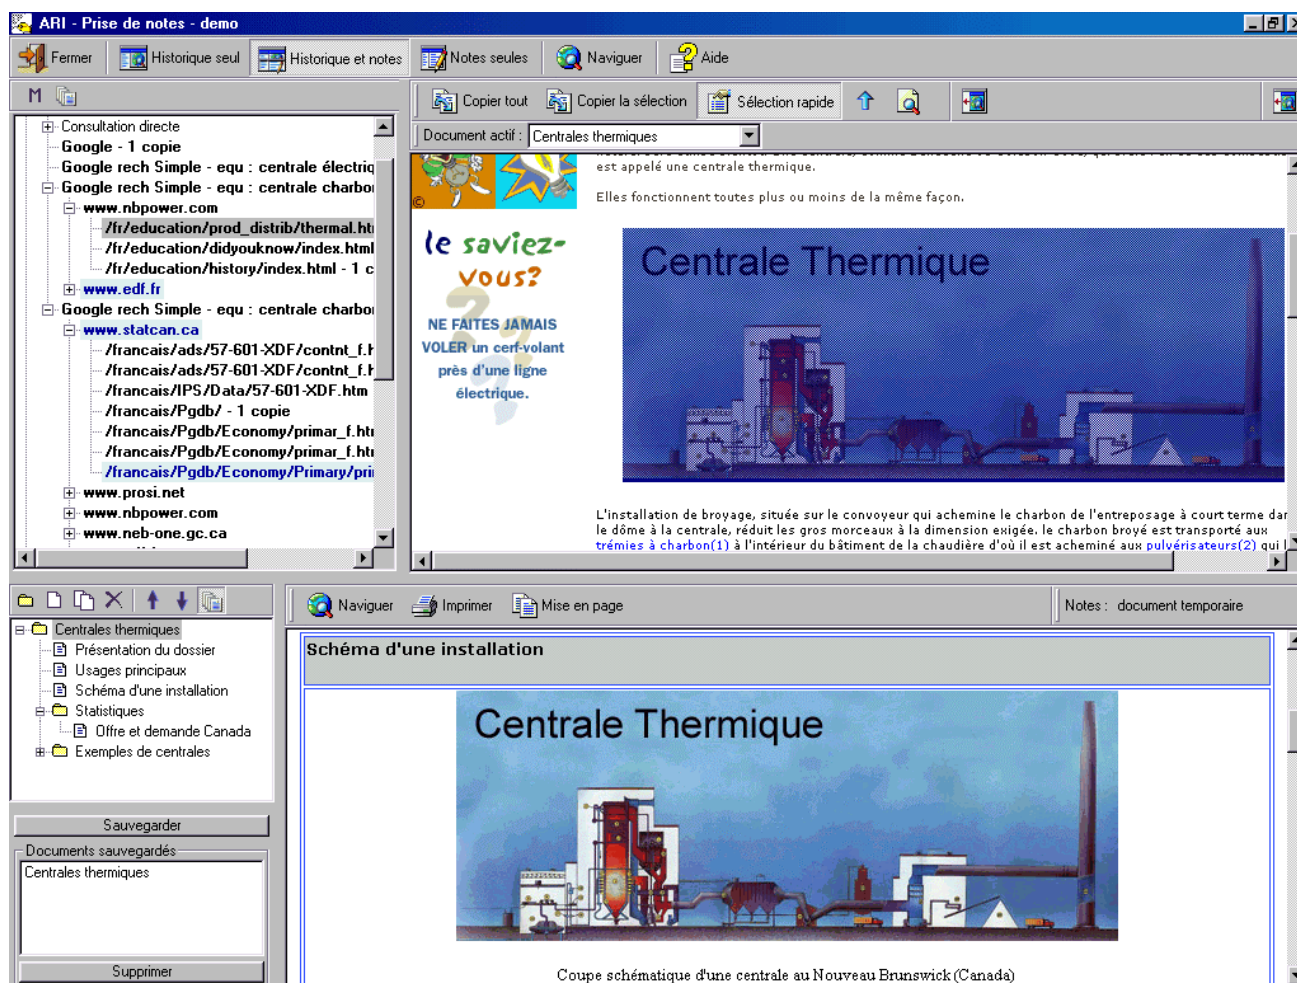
ARI - Prise de notes - demo

Fermer | Historique seul | Historique et notes | Notes seules | Naviguer | Aide

M

Copier tout | Copier la sélection | Sélection rapide

Document actif : Centrales thermiques

Consultation directe
Google - 1 copie
Google rech Simple - equ : centrale électriq
Google rech Simple - equ : centrale charbo
www.nbpower.com
/fr/education/prod_distrib/thermal.ht
/fr/education/didyouknow/index.html
/fr/education/history/index.html - 1 c
www.edf.fr
Google rech Simple - equ : centrale charbo
www.statcan.ca
/francais/ads/57-601-XDF/contnt_f.h
/francais/ads/57-601-XDF/contnt_f.h
/francais/IPS/Data/57-601-XDF.htm
/francais/Pgdb/ - 1 copie
/francais/Pgdb/Economy/primar_f.ht
/francais/Pgdb/Economy/primar_f.ht
/francais/Pgdb/Economy/Primary/pri
www.prosi.net
www.nbpower.com
www.neb-one.gc.ca

est appelé une centrale thermique.

Elles fonctionnent toutes plus ou moins de la même façon.

le saviez-vous?

NE FAITES JAMAIS VOLER un cerf-volant près d'une ligne électrique.

Centrale Thermique

L'installation de broyage, située sur le convoyeur qui achemine le charbon de l'entreposage à court terme da le dôme à la centrale, réduit les gros morceaux à la dimension exigée. le charbon broyé est transporté aux trémies à charbon(1) à l'intérieur du bâtiment de la chaudière d'où il est acheminé aux pulvérisateurs(2) qui l

Naviguer | Imprimer | Mise en page | Notes : document temporaire

Centrales thermiques
Présentation du dossier
Usages principaux
Schéma d'une installation
Statistiques
Offre et demande Canada
Exemples de centrales

Sauvegarder

Documents sauvegardés
Centrales thermiques

Supprimer

Schéma d'une installation

Centrale Thermique

Coupe schématique d'une centrale au Nouveau Brunswick (Canada)